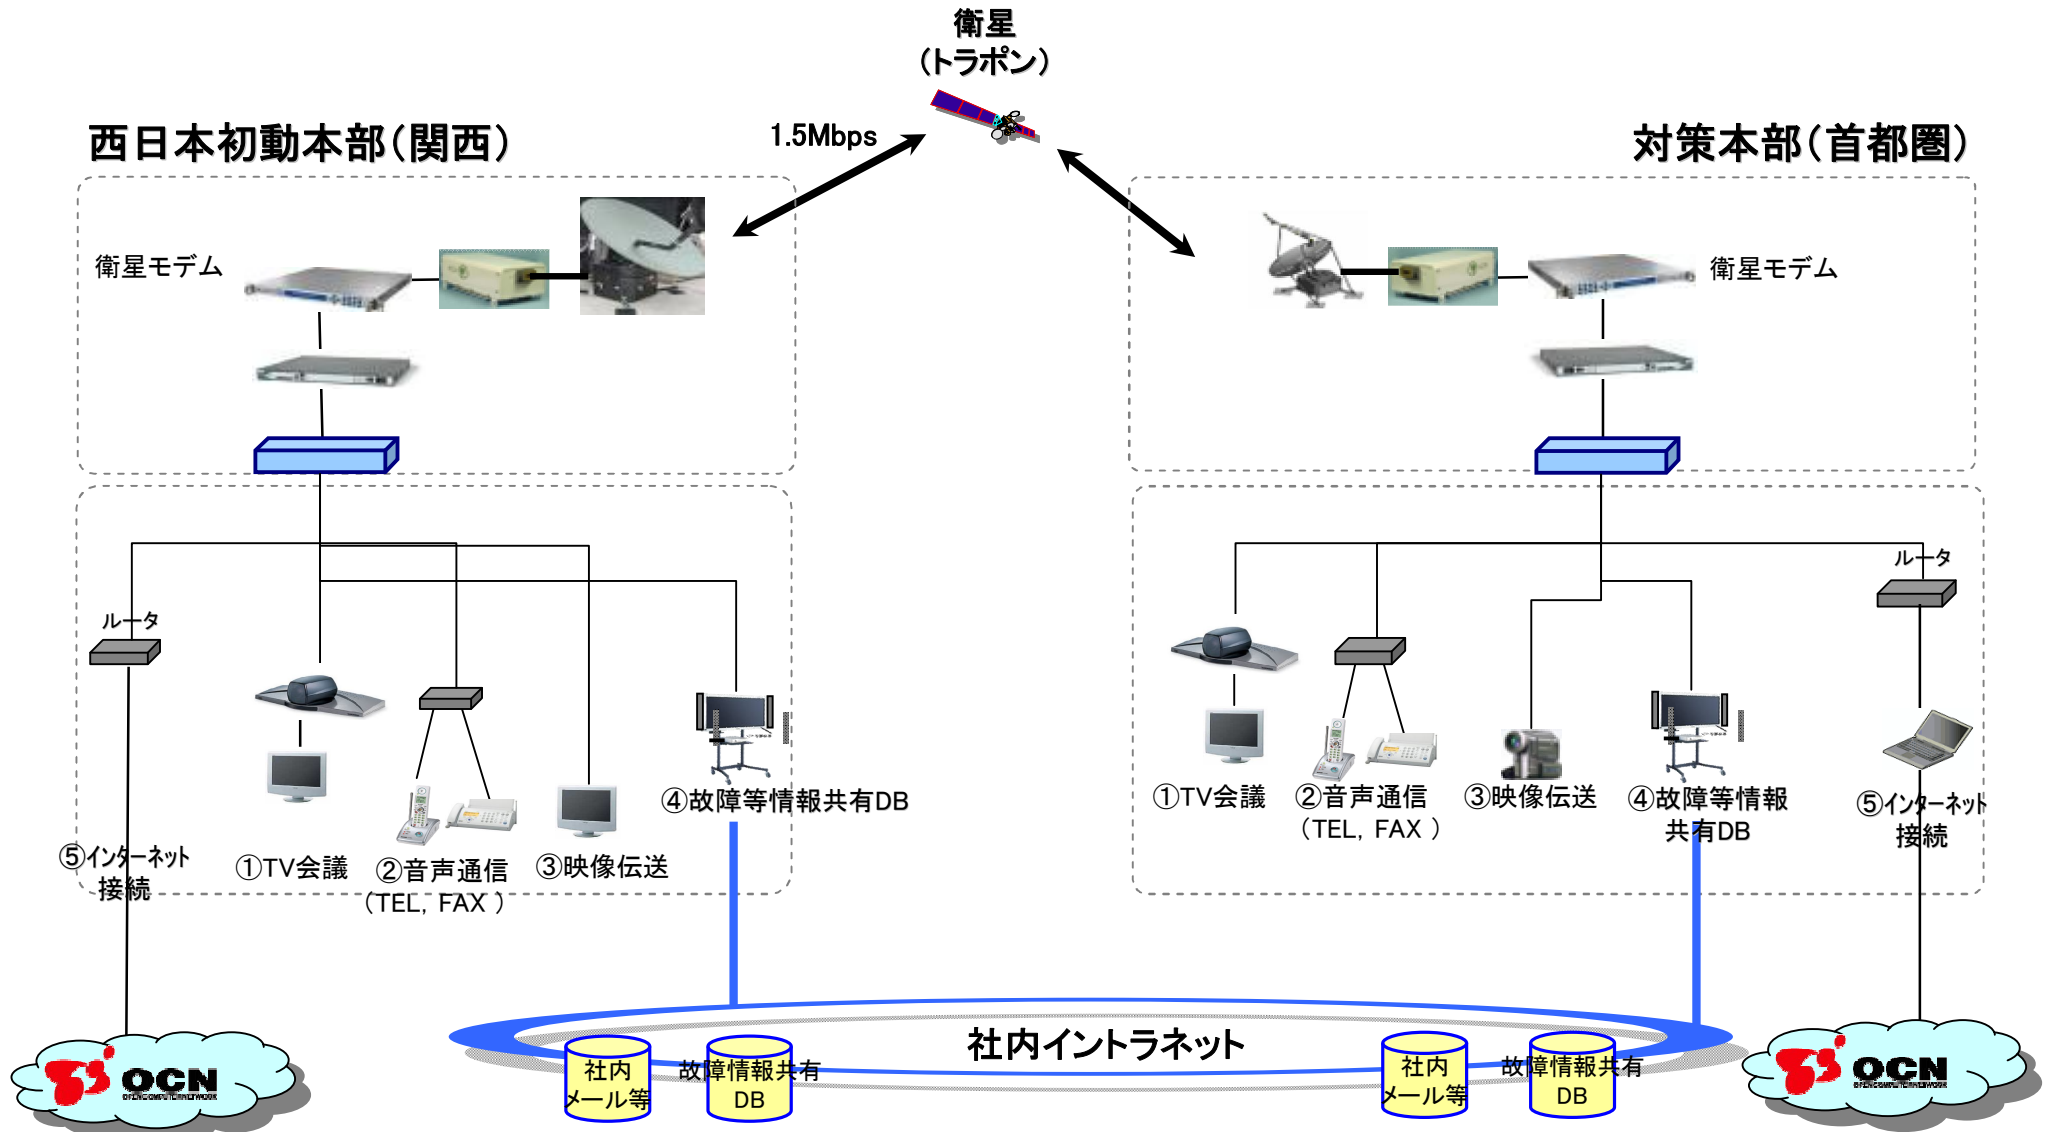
衛星
（トラポン）

1.5Mbps

西日本初動本部（関西）

対策本部（首都圏）

衛星モデム

衛星モデム

ルータ

ルータ

⑤インターネット接続

①TV会議

②音声通信
（TEL，FAX ）

③映像伝送

④故障等情報共有DB

①TV会議

②音声通信
（TEL，FAX ）

③映像伝送

④故障等情報
共有DB

⑤インターネット
接続

OCN

社内イントラネット

社内
メール等

故障情報共有
DB

社内
メール等

故障情報共有
DB

OCN